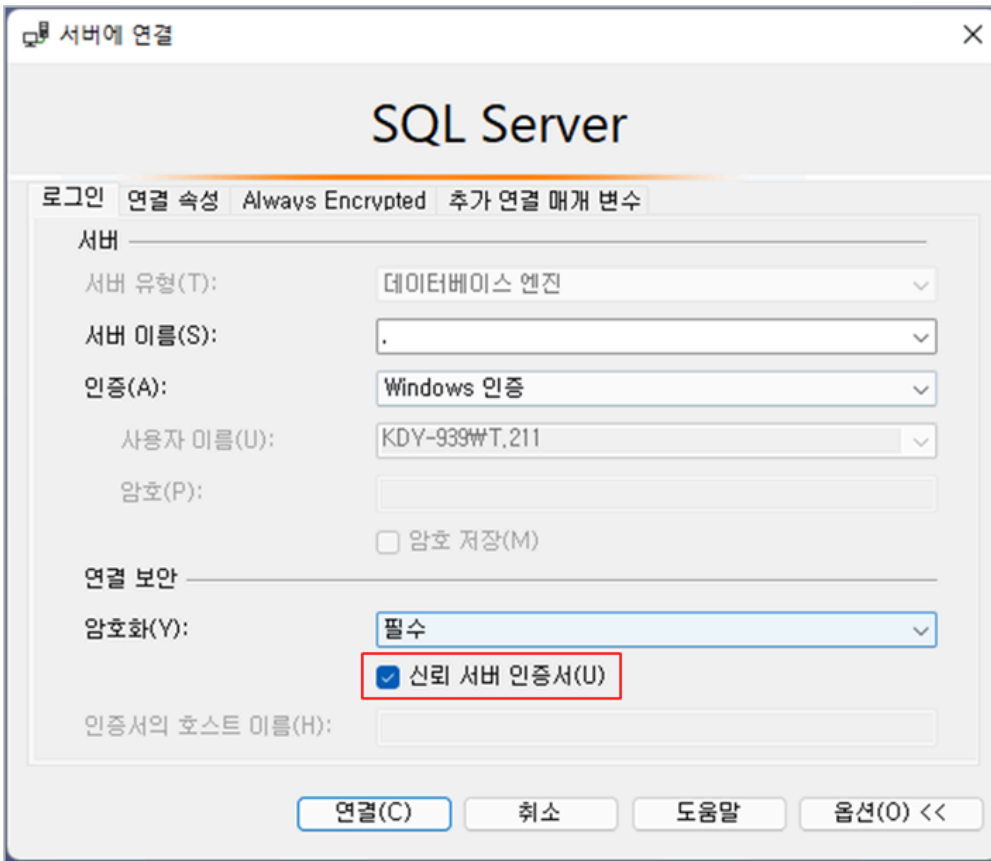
서버에 연결

×

SQL Server

로그인 | 연결 속성 | Always Encrypted | 추가 연결 매개 변수

서버

서버 유형(T): 데이터베이스 엔진

서버 이름(S): .

인증(A): Windows 인증

사용자 이름(U): KDY-939₩T,211

암호(P):

암호 저장(M)

연결 보안

암호화(Y): 필수

신뢰 서버 인증서(U)

인증서의 호스트 이름(H):

연결(C) 취소 도움말 옵션(O) <<